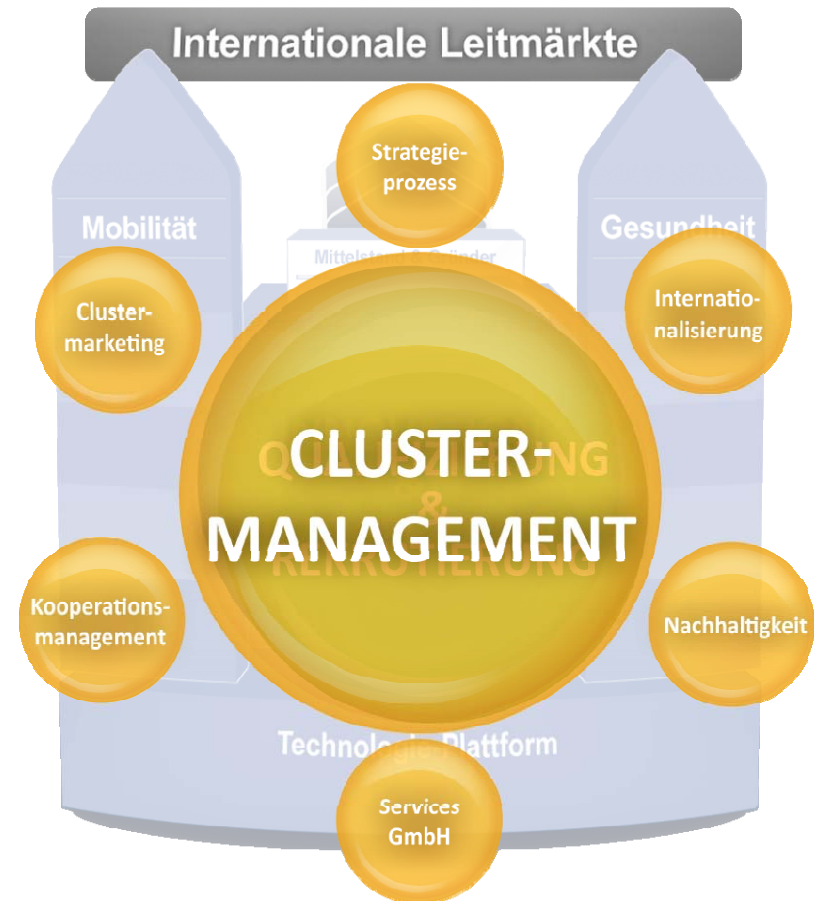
Internationale Leitmärkte

Strategieprozess

Mobilität

Gesundheit

Mittelstand & Gründer

Clustermarketing

Internationalisierung

CLUSTER-MANAGEMENT

Q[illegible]UNG & REKRUTIERUNG

Kooperationsmanagement

Nachhaltigkeit

Technologie-Plattform

Services GmbH